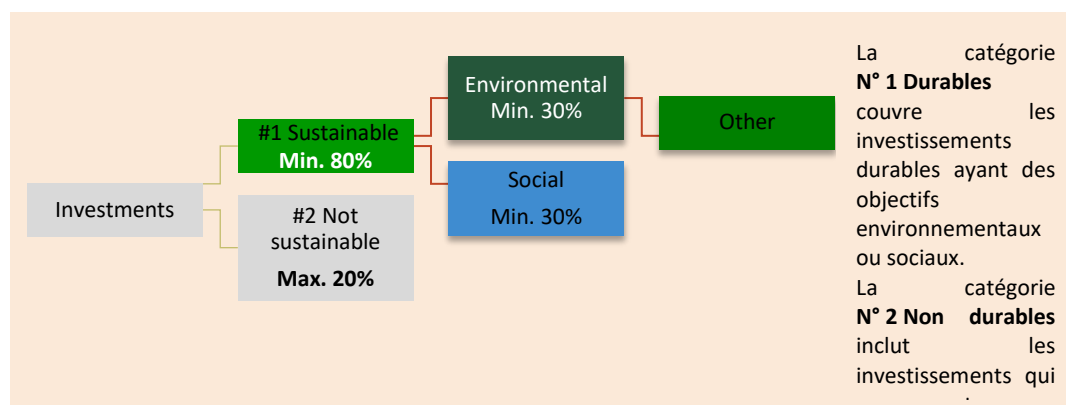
Investments

#1 Sustainable
Min. 80%

#2 Not sustainable
Max. 20%

Environmental
Min. 30%

Other

Social
Min. 30%

La catégorie **N° 1 Durables** couvre les investissements durables ayant des objectifs environnementaux ou sociaux.

La catégorie **N° 2 Non durables** inclut les investissements qui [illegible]